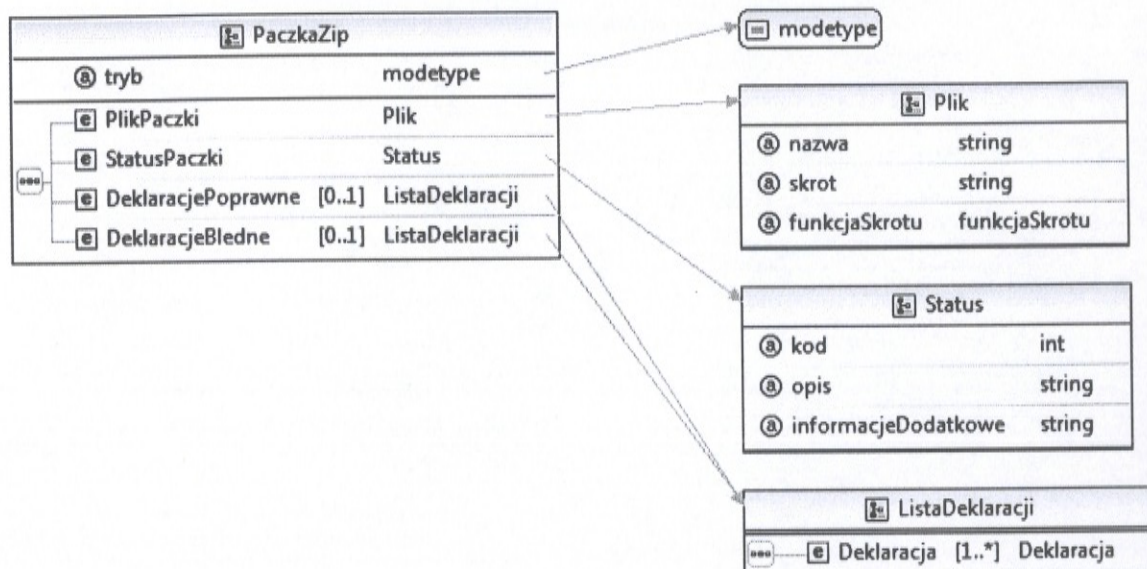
PaczkaZip

| | |
|---|---|
| ⓐ tryb | modetype |
| e PlikPaczki | Plik |
| e StatusPaczki | Status |
| e DeklaracjePoprawne [0..1] | ListaDeklaracji |
| e DeklaracjeBledne [0..1] | ListaDeklaracji |

modetype

Plik

| | |
|---|---|
| ⓐ nazwa | string |
| ⓐ skrot | string |
| ⓐ funkcjaSkrotu | funkcjaSkrotu |

Status

| | |
|---|---|
| ⓐ kod | int |
| ⓐ opis | string |
| ⓐ informacjeDodatkowe | string |

ListaDeklaracji

e Deklaracja [1..*] Deklaracja